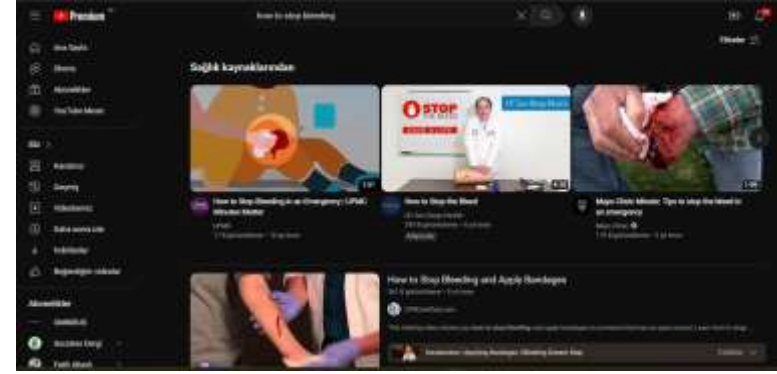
Premium

how to stop bleeding

Filtreler

Ana Sayfa
Shorts
Abonelikler
YouTube Music

Siz
Kanalınız
Geçmiş
Videolarınız
Daha sonra izle
İndirilenler
Beğendiğim videolar

Abonelikler

Sağlık kaynaklarından

How to Stop Bleeding in an Emergency | UPMC Minutes Matter
UPMC
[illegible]

How to Stop the Blood
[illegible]

Mayo Clinic Minute: Tips to stop the blood in an emergency
Mayo Clinic
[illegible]

How to Stop Bleeding and Apply Bandages
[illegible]
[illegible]